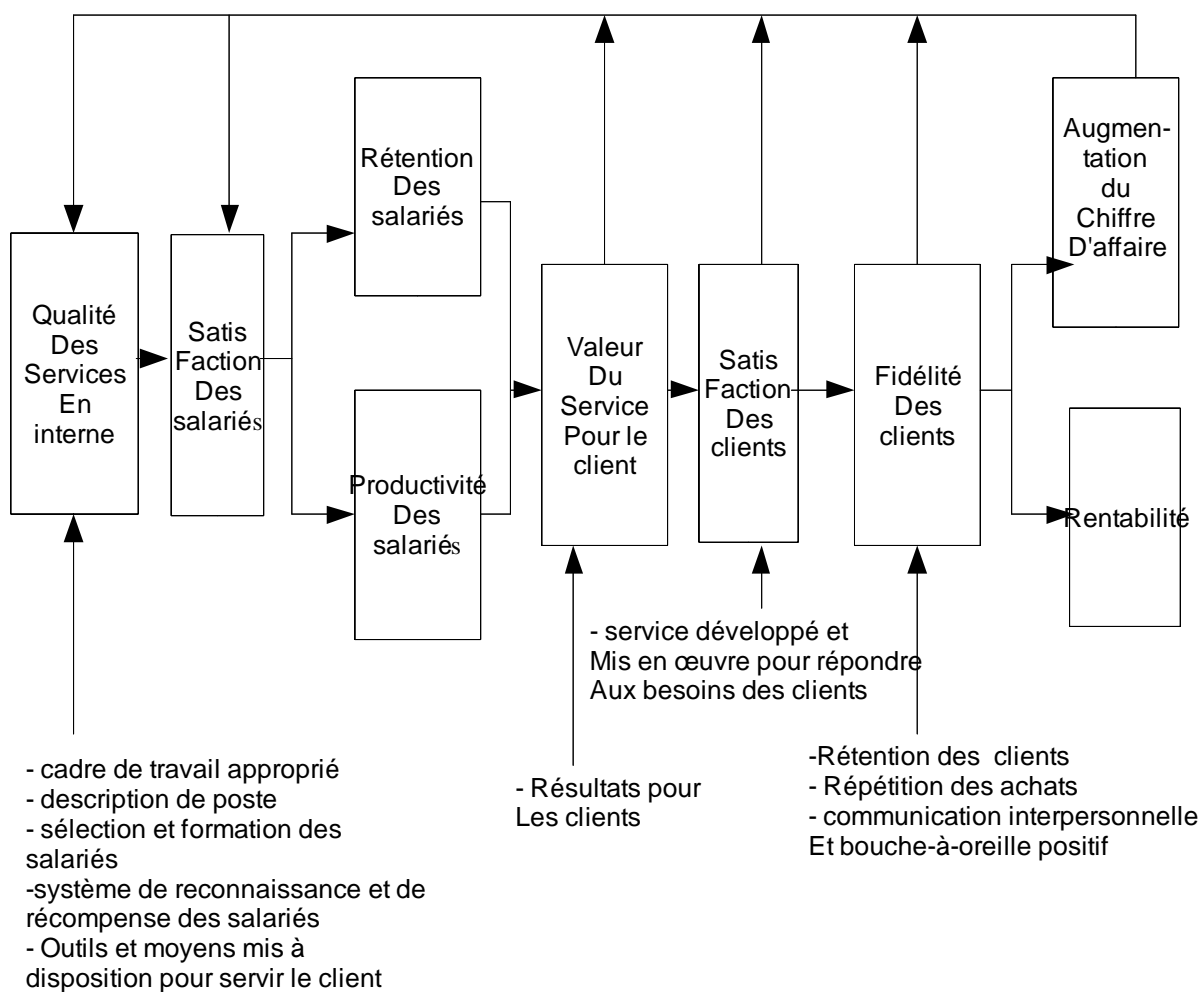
Qualité Des Services En interne

Satis Faction Des salariés

Rétention Des salariés

Productivité Des salariés

Valeur Du Service Pour le client

Satis Faction Des clients

Fidélité Des clients

Augmentation du Chiffre D'affaire

Rentabilité

- cadre de travail approprié
- description de poste
- sélection et formation des salariés
-système de reconnaissance et de récompense des salariés
- Outils et moyens mis à disposition pour servir le client

- Résultats pour Les clients

- service développé et Mis en œuvre pour répondre Aux besoins des clients

-Rétention des clients
- Répétition des achats
- communication interpersonnelle Et bouche-à-oreille positif